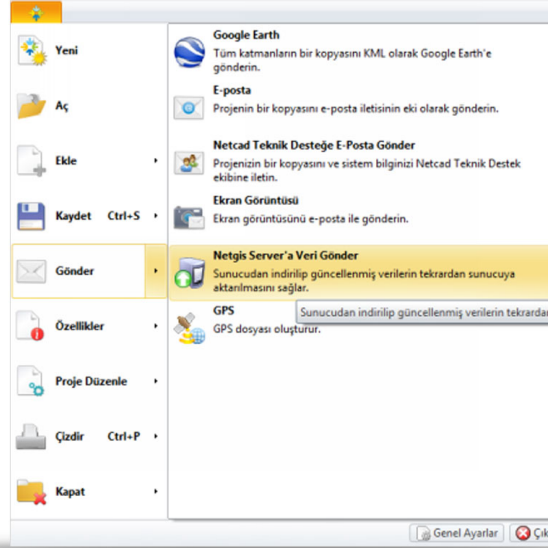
Yeni

Aç

Ekle

Kaydet Ctrl+S

Gönder

Özellikler

Proje Düzenle

Çizdir Ctrl+P

Kapat

Google Earth
Tüm katmanların bir kopyasını KML olarak Google Earth'e gönderin.

E-posta
Projenin bir kopyasını e-posta iletisinin eki olarak gönderin.

Netcad Teknik Desteğe E-Posta Gönder
Projenizin bir kopyasını ve sistem bilginizi Netcad Teknik Destek ekibine iletin.

Ekran Görüntüsü
Ekran görüntüsünü e-posta ile gönderin.

Netgis Server'a Veri Gönder
Sunucudan indirilip güncellenmiş verilerin tekrardan sunucuya aktarılmasını sağlar.

Sunucudan indirilip güncellenmiş verilerin tekrardan

GPS
GPS dosyası oluşturur.

Genel Ayarlar

Çık